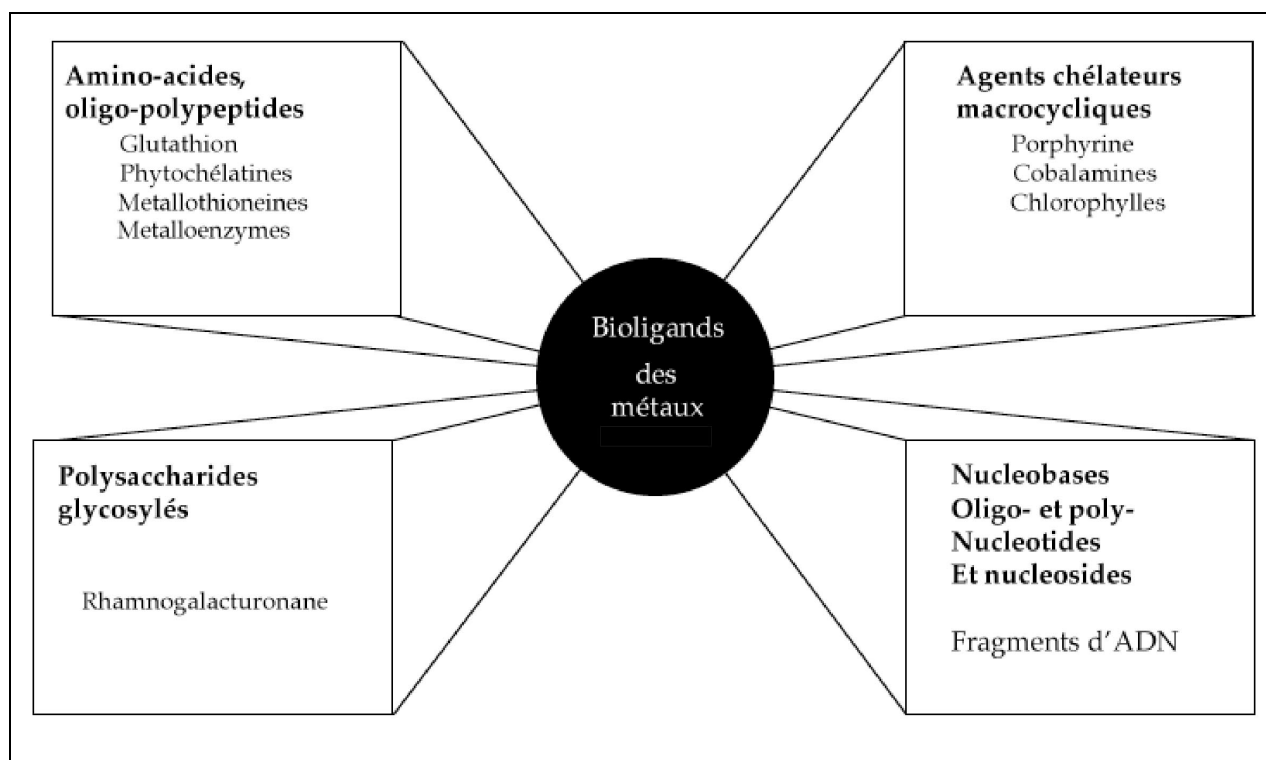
Amino-acides, oligo-polypeptides
Glutathion
Phytochélatines
Metallothioneines
Metalloenzymes

Agents chélateurs macrocycliques
Porphyrine
Cobalamines
Chlorophylles

Bioligands des métaux

Polysaccharides glycosylés
Rhamnogalacturonane

Nucleobases
Oligo- et poly-
Nucleotides
Et nucleosides
Fragments d'ADN